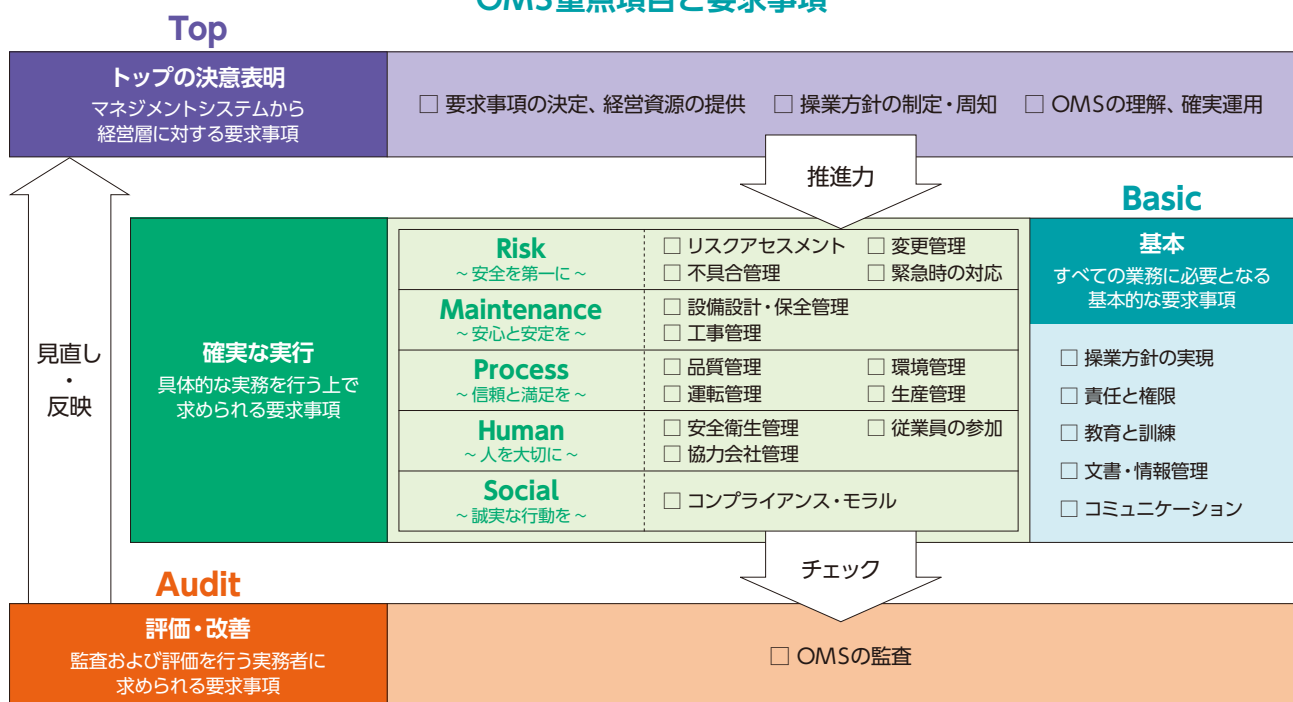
OMS重点項目と要求事項

Top

トップの決意表明
マネジメントシステムから経営層に対する要求事項

□ 要求事項の決定、経営資源の提供　□ 操業方針の制定・周知　□ OMSの理解、確実運用

推進力

Basic

基本
すべての業務に必要となる基本的な要求事項

□ 操業方針の実現
□ 責任と権限
□ 教育と訓練
□ 文書・情報管理
□ コミュニケーション

見直し
・
反映

確実な実行
具体的な実務を行う上で求められる要求事項

| | |
|---|---|
| Risk ～安全を第一に～ | □ リスクアセスメント　□ 変更管理　□ 不具合管理　□ 緊急時の対応 |
| Maintenance ～安心と安定を～ | □ 設備設計・保全管理　□ 工事管理 |
| Process ～信頼と満足を～ | □ 品質管理　□ 環境管理　□ 運転管理　□ 生産管理 |
| Human ～人を大切に～ | □ 安全衛生管理　□ 従業員の参加　□ 協力会社管理 |
| Social ～誠実な行動を～ | □ コンプライアンス・モラル |

チェック

Audit

評価・改善
監査および評価を行う実務者に求められる要求事項

□ OMSの監査